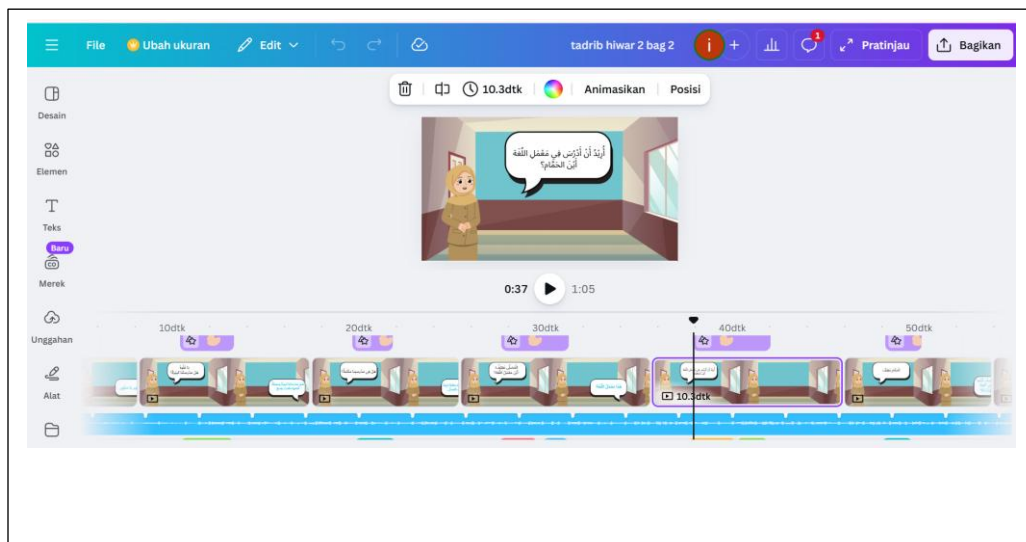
File Ubah ukuran Edit tadrib hiwar 2 bag 2 i + 1 Pratinjau Bagikan

10.3dtk Animasikan Posisi

Desain

Elemen

Teks

Baru

Merek

Unggahan

Alat

أُرِيْدُ أَنْ أَدْرُسَ فِي مَعْمَلِ اللُّغَة أَيْنَ الحَمَّام؟

0:37 1:05

10dtk 20dtk 30dtk 40dtk 50dtk

10.3dtk